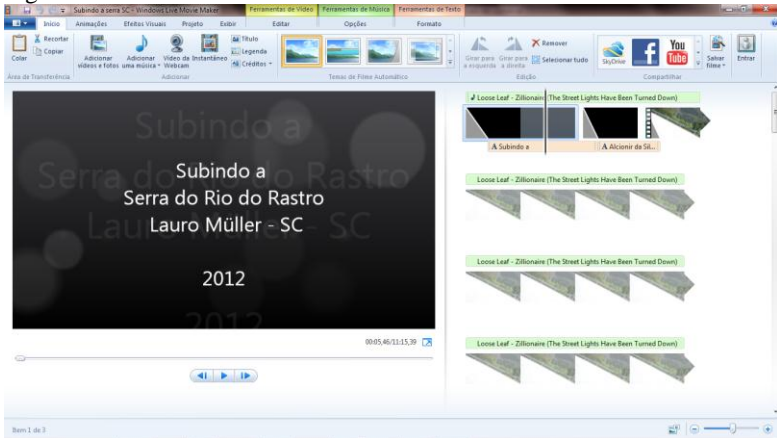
Subindo à serra SC - Windows Live Movie Maker | Ferramentas de Vídeo | Ferramentas de Música | Ferramentas de Texto

Início | Animações | Efeitos Visuais | Projeto | Exibir | Editar | Opções | Formato

Recortar
Copiar
Colar
Área de Transferência

Adicionar vídeos e fotos
Adicionar uma música
Vídeo da Webcam
Instantâneo
Título
Legenda
Créditos
Adicionar

Temas de Filme Automático

Girar para a esquerda
Girar para a direita
Remover
Selecionar tudo
Edição

SkyDrive
You Tube
Salvar filme
Entrar
Compartilhar

Subindo a
Serra do Rio do Rastro
Lauro Müller - SC

2012

00:05,46/11:15,39

Loose Leaf - Zillionaire (The Street Lights Have Been Turned Down)
A Subindo a
A Alcionir da Sil...

Loose Leaf - Zillionaire (The Street Lights Have Been Turned Down)

Loose Leaf - Zillionaire (The Street Lights Have Been Turned Down)

Loose Leaf - Zillionaire (The Street Lights Have Been Turned Down)

Item 1 de 3